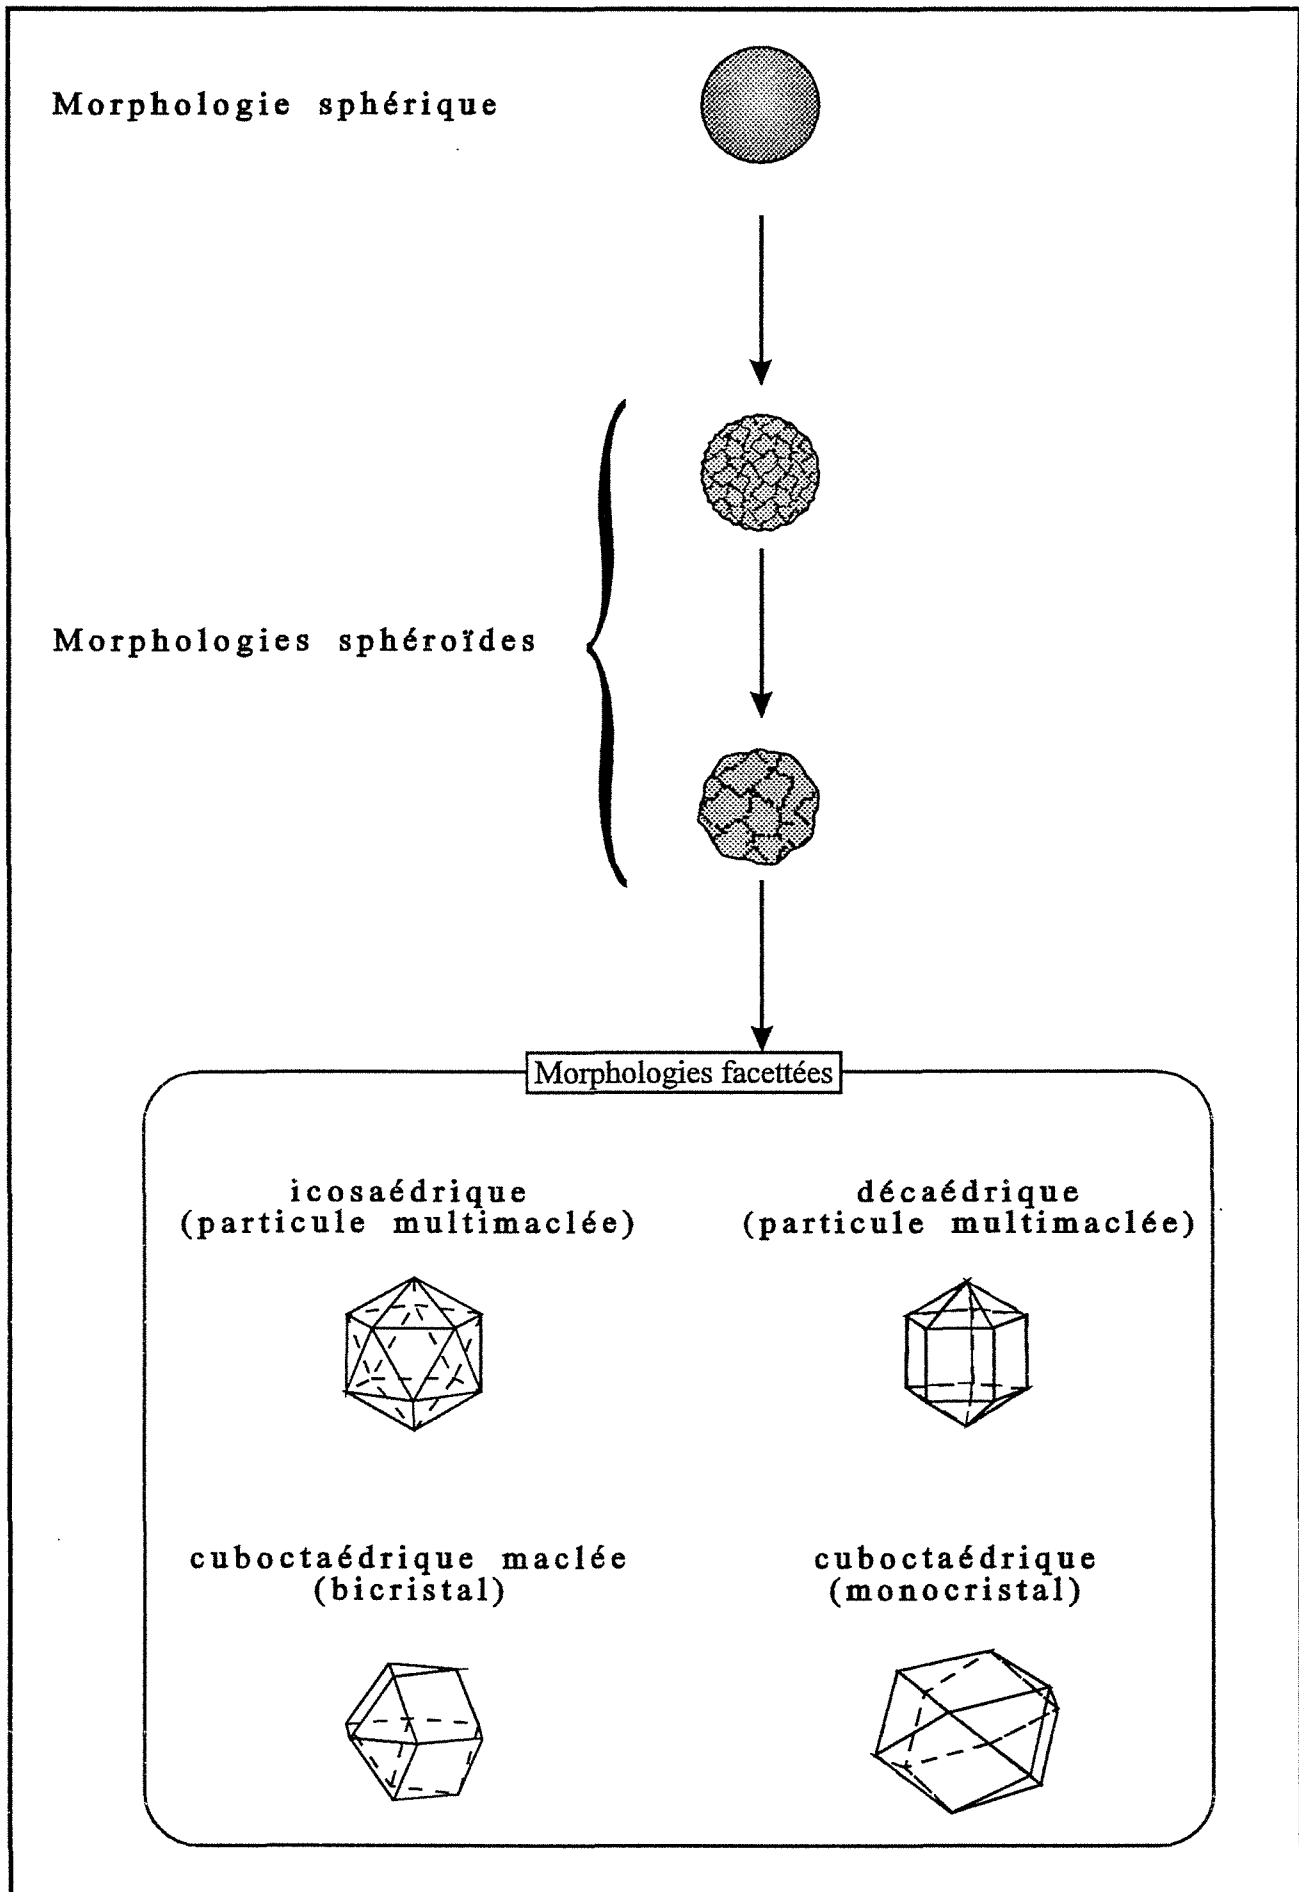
Morphologie sphérique

Morphologies sphéroïdes

Morphologies facettées

icosaédrique
(particule multimaclée)

décaédrique
(particule multimaclée)

cuboctaédrique maclée
(bicristal)

cuboctaédrique
(monocristal)